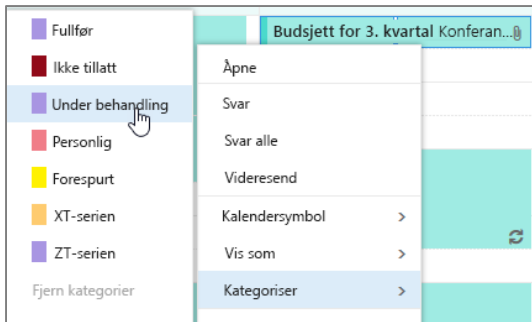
Fullfør
Ikke tillatt
Under behandling
Personlig
Forespurt
XT-serien
ZT-serien
Fjern kategorier

Budsjett for 3. kvartal Konferan...

Åpne
Svar
Svar alle
Videresend
Kalendersymbol >
Vis som >
Kategoriser >